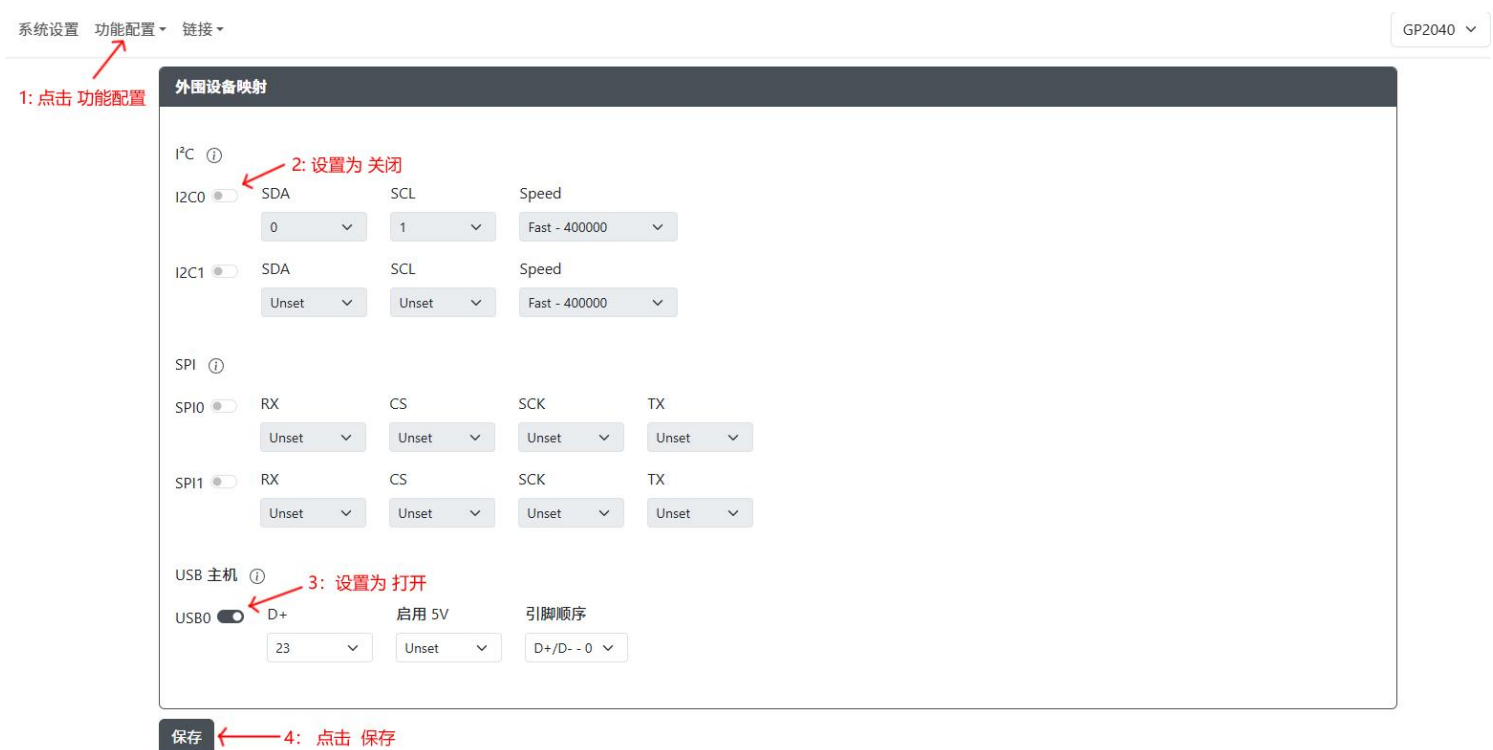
系统设置 功能配置 ▾ 链接 ▾

GP2040 ▾

1: 点击 功能配置

外围设备映射

I²C ⓘ

2: 设置为 关闭

I2C0

| SDA | SCL | Speed |
|---|---|---|
| 0 | 1 | Fast - 400000 |

I2C1

| SDA | SCL | Speed |
|---|---|---|
| Unset | Unset | Fast - 400000 |

SPI ⓘ

SPI0

| RX | CS | SCK | TX |
|---|---|---|---|
| Unset | Unset | Unset | Unset |

SPI1

| RX | CS | SCK | TX |
|---|---|---|---|
| Unset | Unset | Unset | Unset |

USB 主机 ⓘ

3: 设置为 打开

USB0

| D+ | 启用 5V | 引脚顺序 |
|---|---|---|
| 23 | Unset | D+/D- - 0 |

保存

4: 点击 保存